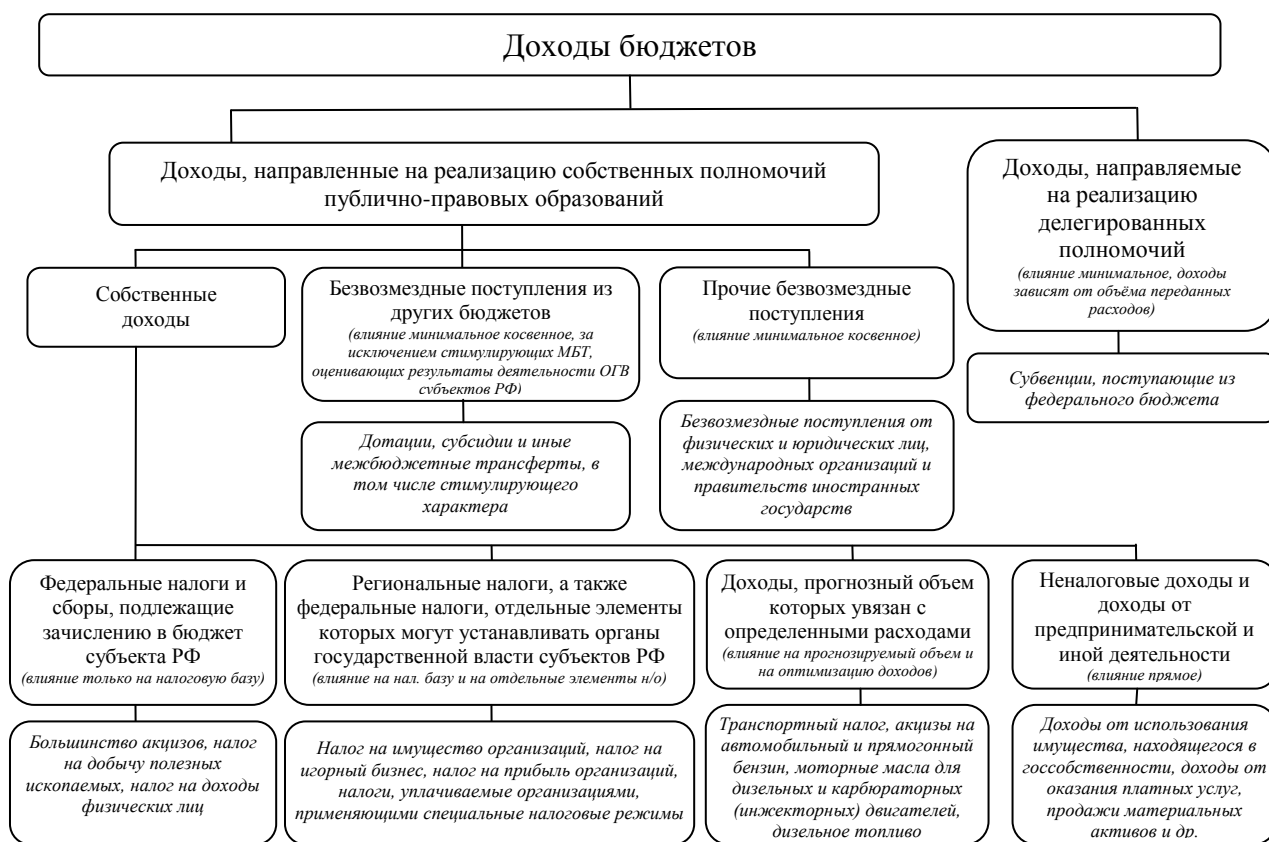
Доходы бюджетов

Доходы, направленные на реализацию собственных полномочий публично-правовых образований

Доходы, направляемые на реализацию делегированных полномочий
(влияние минимальное, доходы зависят от объёма переданных расходов)

Субвенции, поступающие из федерального бюджета

Собственные доходы

Безвозмездные поступления из других бюджетов
(влияние минимальное косвенное, за исключением стимулирующих МБТ, оценивающих результаты деятельности ОГВ субъектов РФ)

Дотации, субсидии и иные межбюджетные трансферты, в том числе стимулирующего характера

Прочие безвозмездные поступления
(влияние минимальное косвенное)

Безвозмездные поступления от физических и юридических лиц, международных организаций и правительств иностранных государств

Федеральные налоги и сборы, подлежащие зачислению в бюджет субъекта РФ
(влияние только на налоговую базу)

Большинство акцизов, налог на добычу полезных ископаемых, налог на доходы физических лиц

Региональные налоги, а также федеральные налоги, отдельные элементы которых могут устанавливать органы государственной власти субъектов РФ
(влияние на нал. базу и на отдельные элементы н/о)

Налог на имущество организаций, налог на игорный бизнес, налог на прибыль организаций, налоги, уплачиваемые организациями, применяющими специальные налоговые режимы

Доходы, прогнозный объем которых увязан с определенными расходами
(влияние на прогнозируемый объем и на оптимизацию доходов)

Транспортный налог, акцизы на автомобильный и прямогонный бензин, моторные масла для дизельных и карбюраторных (инжекторных) двигателей, дизельное топливо

Неналоговые доходы и доходы от предпринимательской и иной деятельности
(влияние прямое)

Доходы от использования имущества, находящегося в госсобственности, доходы от оказания платных услуг, продажи материальных активов и др.